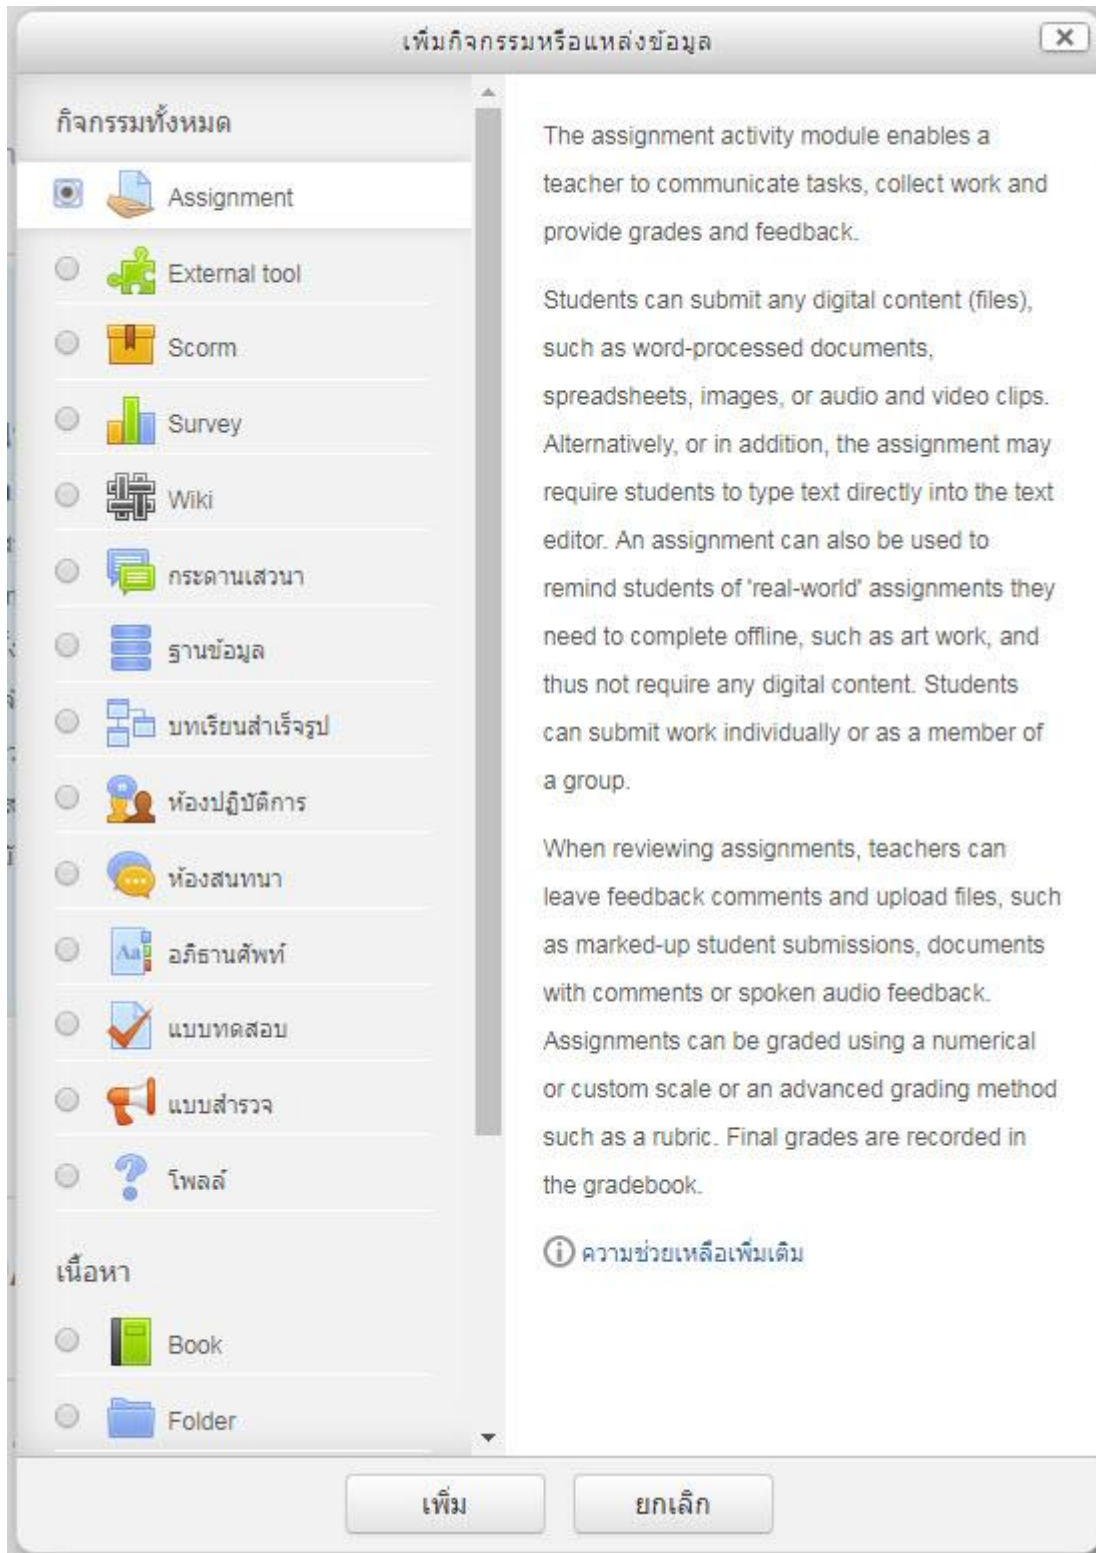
เพิ่มกิจกรรมหรือแหล่งข้อมูล

กิจกรรมทั้งหมด

Assignment

External tool

Scorm

Survey

Wiki

กระดานเสวนา

ฐานข้อมูล

บทเรียนสำเร็จรูป

ห้องปฏิบัติการ

ห้องสนทนา

อภิธานศัพท์

แบบทดสอบ

แบบสำรวจ

โพลล์

เนื้อหา

Book

Folder

The assignment activity module enables a teacher to communicate tasks, collect work and provide grades and feedback.

Students can submit any digital content (files), such as word-processed documents, spreadsheets, images, or audio and video clips. Alternatively, or in addition, the assignment may require students to type text directly into the text editor. An assignment can also be used to remind students of 'real-world' assignments they need to complete offline, such as art work, and thus not require any digital content. Students can submit work individually or as a member of a group.

When reviewing assignments, teachers can leave feedback comments and upload files, such as marked-up student submissions, documents with comments or spoken audio feedback. Assignments can be graded using a numerical or custom scale or an advanced grading method such as a rubric. Final grades are recorded in the gradebook.

ความช่วยเหลือเพิ่มเติม

เพิ่ม

ยกเลิก